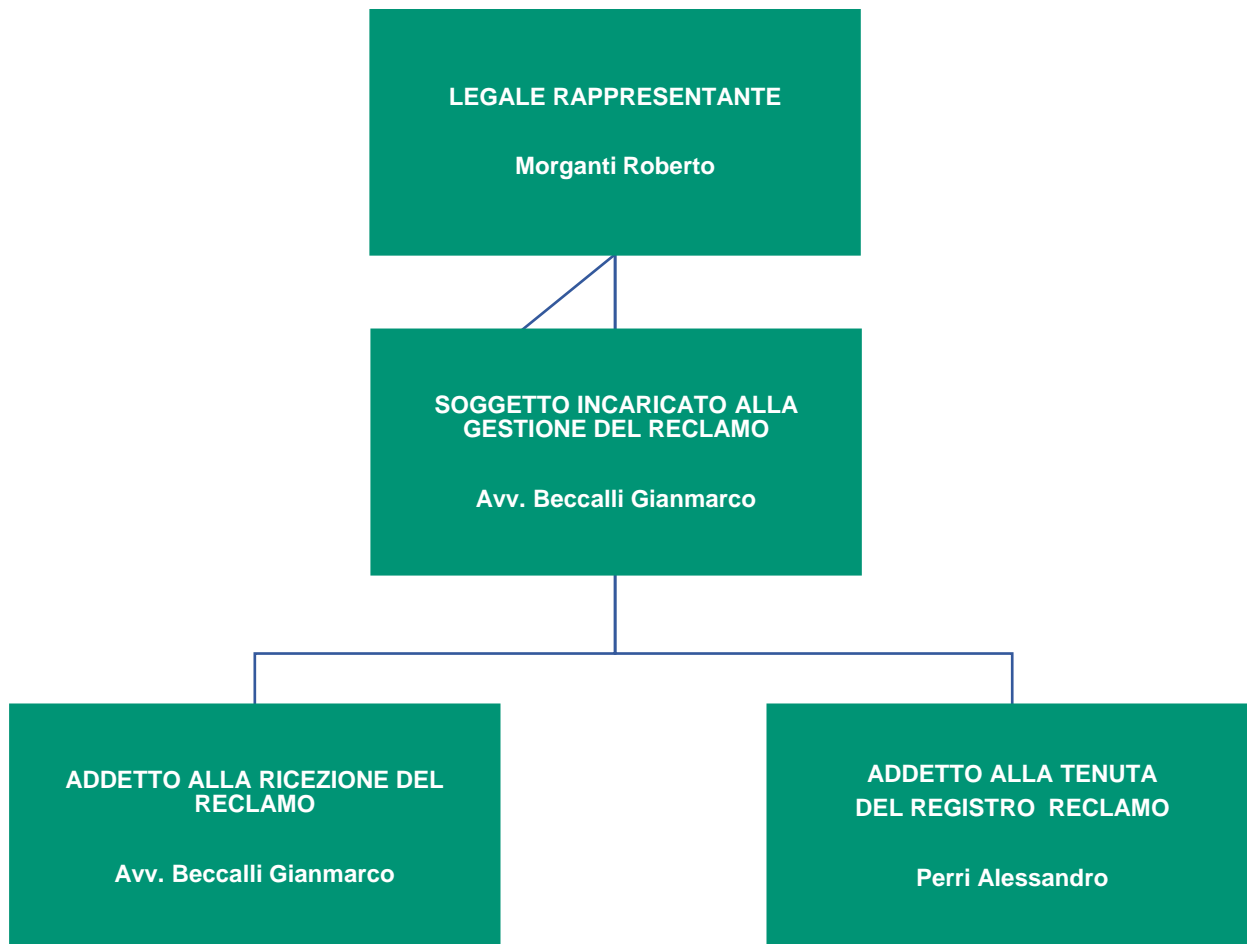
LEGALE RAPPRESENTANTE

Morganti Roberto

SOGGETTO INCARICATO ALLA GESTIONE DEL RECLAMO

Avv. Beccalli Gianmarco

ADDETTO ALLA RICEZIONE DEL RECLAMO

Avv. Beccalli Gianmarco

ADDETTO ALLA TENUTA DEL REGISTRO RECLAMO

Perri Alessandro